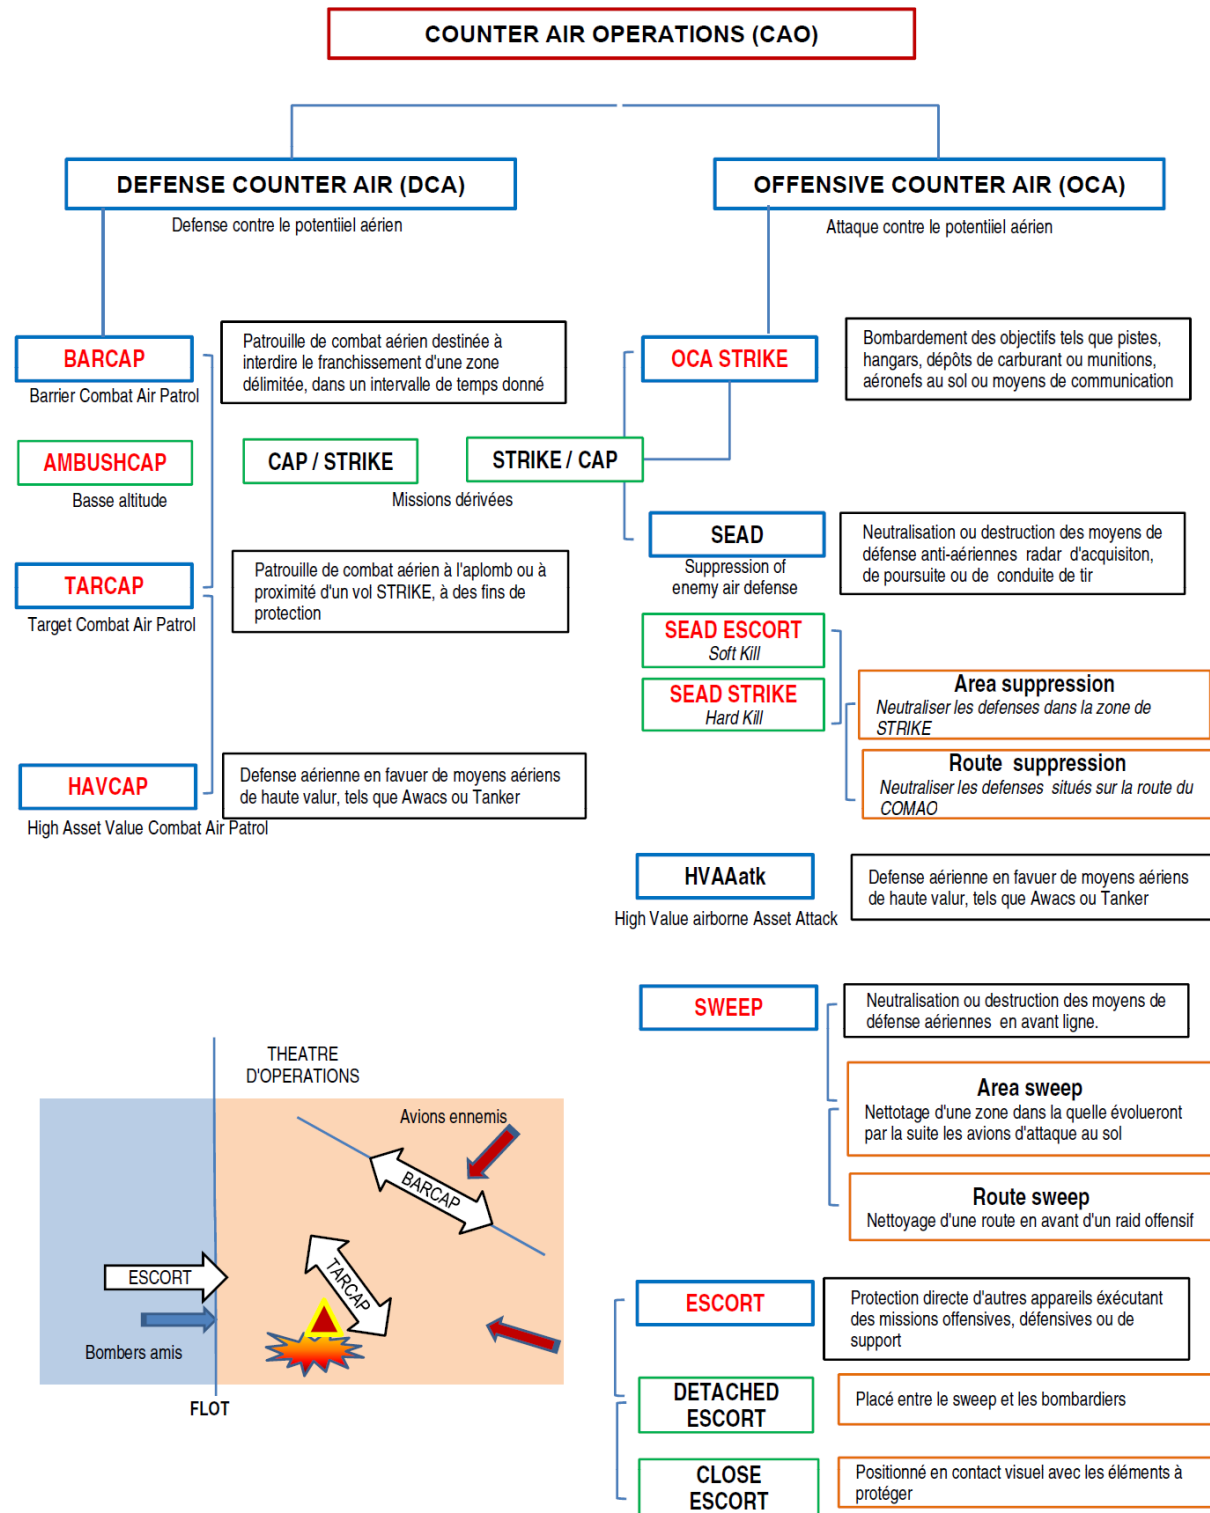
COUNTER AIR OPERATIONS (CAO)

DEFENSE COUNTER AIR (DCA)

Defense contre le potentiiel aérien

OFFENSIVE COUNTER AIR (OCA)

Attaque contre le potentiiel aérien

BARCAP

Barrier Combat Air Patrol

Patrouille de combat aérien destinée à interdire le franchissement d'une zone délimitée, dans un intervalle de temps donné

AMBUSHCAP

Basse altitude

CAP / STRIKE

STRIKE / CAP

Missions dérivées

TARCAP

Target Combat Air Patrol

Patrouille de combat aérien à l'aplomb ou à proximité d'un vol STRIKE, à des fins de protection

HAVCAP

High Asset Value Combat Air Patrol

Defense aérienne en faveur de moyens aériens de haute valur, tels que Awacs ou Tanker

OCA STRIKE

Bombardement des objectifs tels que pistes, hangars, dépôts de carburant ou munitions, aéronefs au sol ou moyens de communication

SEAD

Suppression of enemy air defense

Neutralisation ou destruction des moyens de défense anti-aériennes radar d'acquisiton, de poursuite ou de conduite de tir

SEAD ESCORT

Soft Kill

SEAD STRIKE

Hard Kill

Area suppression

Neutraliser les defenses dans la zone de STRIKE

Route suppression

Neutraliser les defenses situés sur la route du COMAO

HVAAatk

High Value airborne Asset Attack

Defense aérienne en faveur de moyens aériens de haute valur, tels que Awacs ou Tanker

SWEEP

Neutralisation ou destruction des moyens de défense aériennes en avant ligne.

Area sweep

Nettotage d'une zone dans la quelle évolueront par la suite les avions d'attaque au sol

Route sweep

Nettoyage d'une route en avant d'un raid offensif

THEATRE D'OPERATIONS

Avions ennemis

BARCAP

TARCAP

ESCORT

Bombers amis

FLOT

ESCORT

Protection directe d'autres appareils éxécutant des missions offensives, défensives ou de support

DETACHED ESCORT

Placé entre le sweep et les bombardiers

CLOSE ESCORT

Positionné en contact visuel avec les éléments à protéger